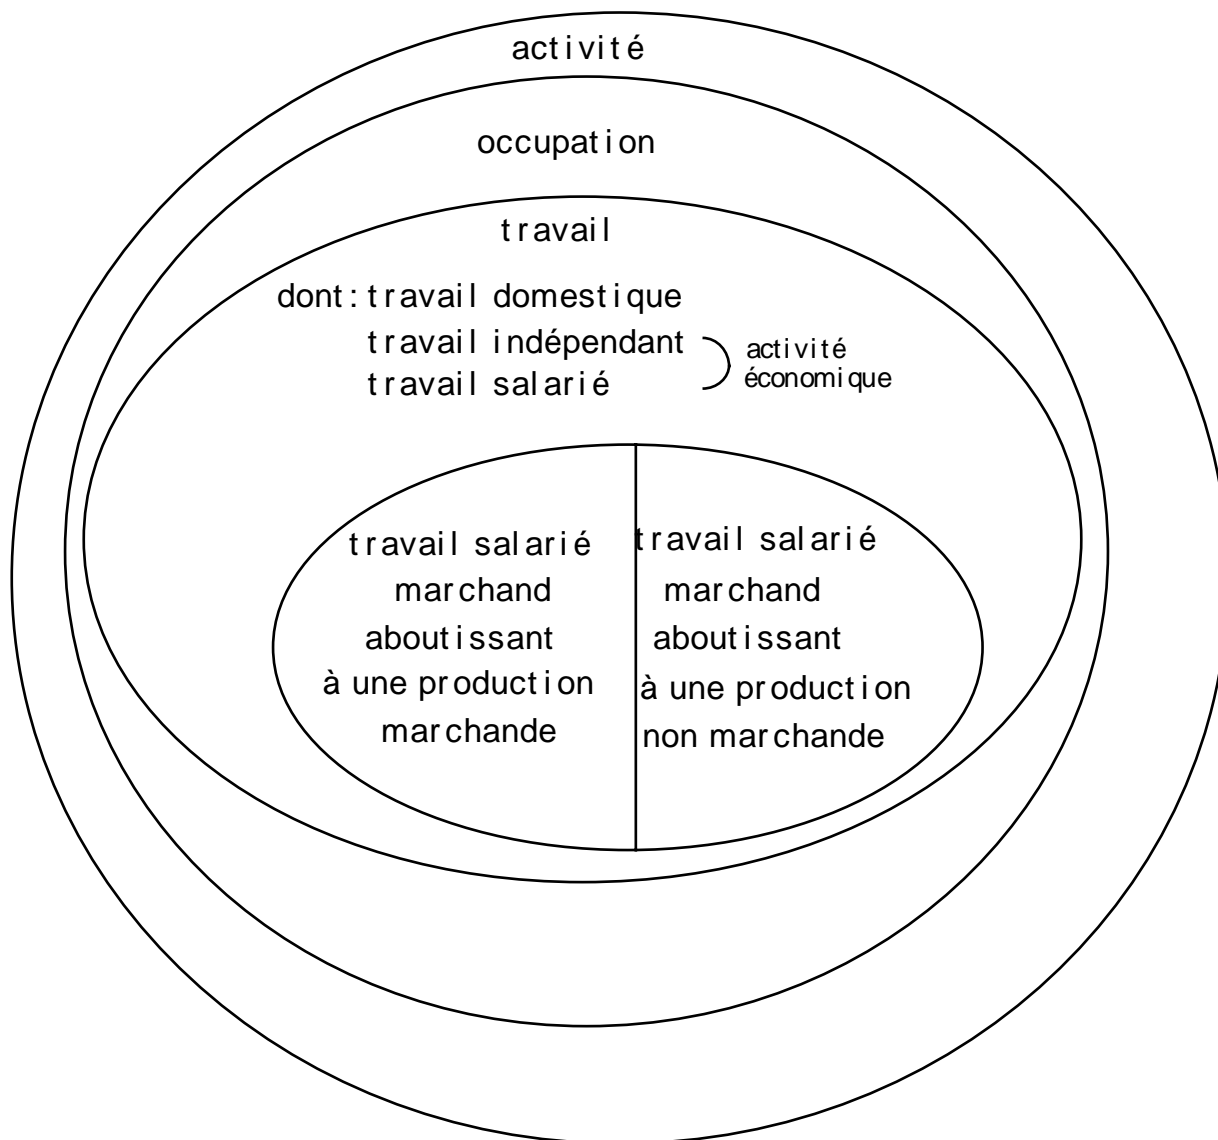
activité

occupation

travail

dont : travail domestique
travail indépendant
travail salarié

activité économique

travail salarié marchand aboutissant à une production marchande

travail salarié marchand aboutissant à une production non marchande